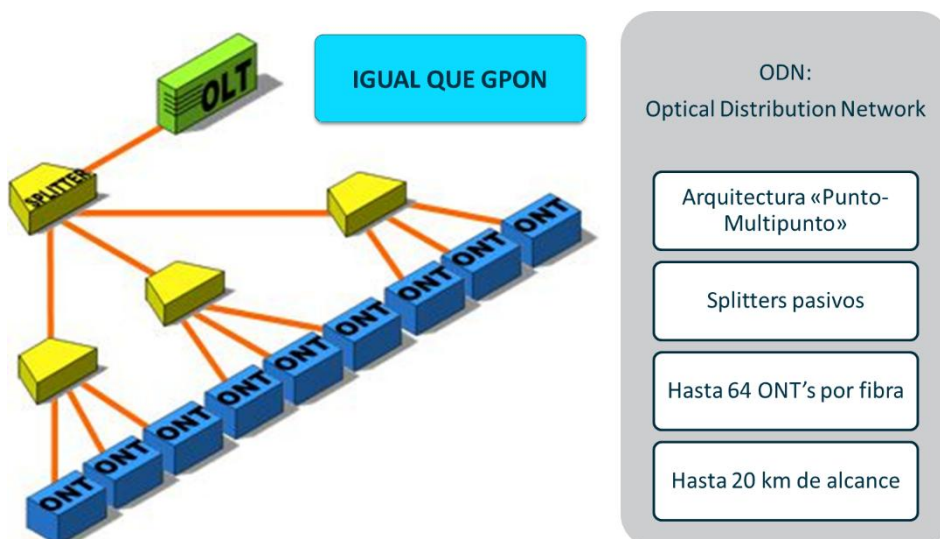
OLT

IGUAL QUE GPON

SPLITTER

ONT ONT ONT ONT ONT ONT ONT ONT ONT ONT

ODN:
Optical Distribution Network

Arquitectura «Punto-Multipunto»

Splitters pasivos

Hasta 64 ONT's por fibra

Hasta 20 km de alcance